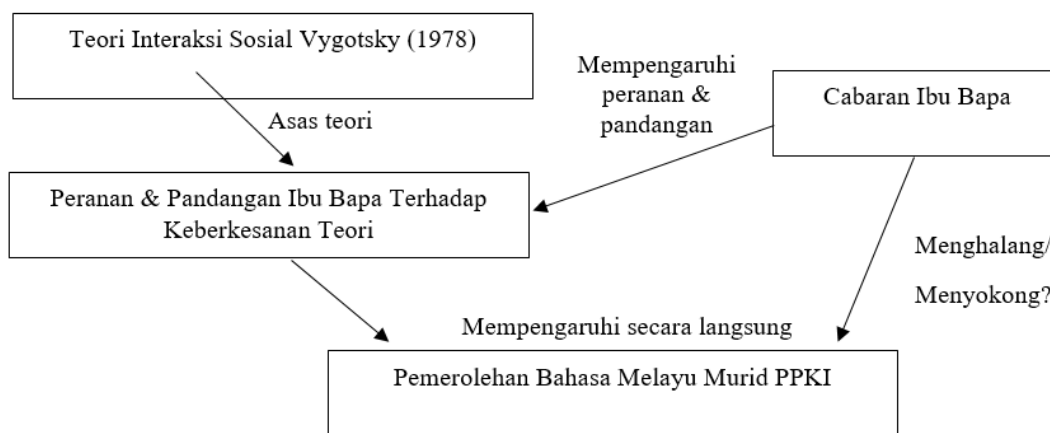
Teori Interaksi Sosial Vygotsky (1978)

Asas teori

Mempengaruhi peranan & pandangan

Cabaran Ibu Bapa

Peranan & Pandangan Ibu Bapa Terhadap Keberkesanan Teori

Menghalang/

Menyokong?

Mempengaruhi secara langsung

Pemerolehan Bahasa Melayu Murid PPKI